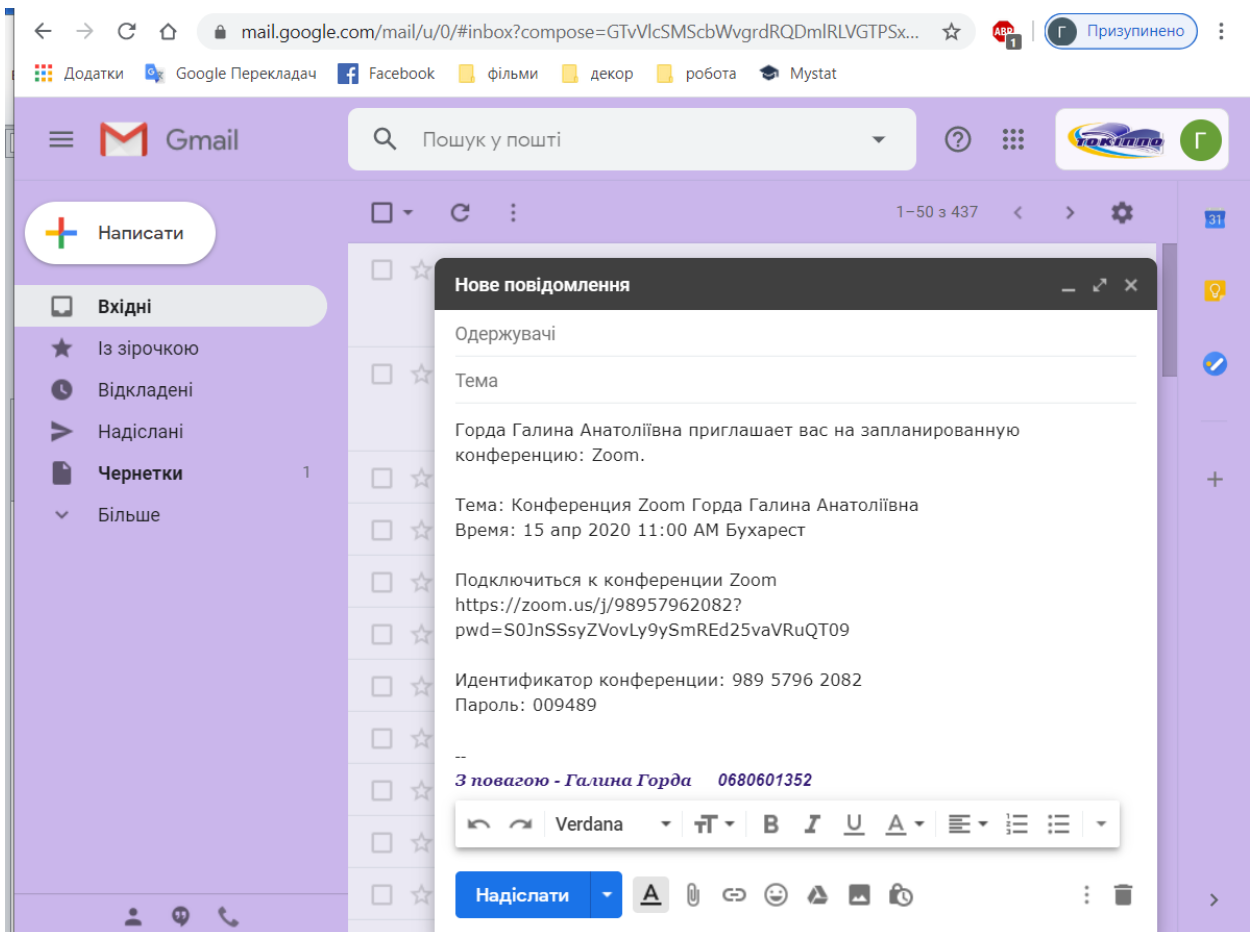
mail.google.com/mail/u/0/#inbox?compose=GTvVlcSMScbWvgrdRQDmlRLVGTPSx...

ABP 1

Г Призупинено

Додатки Google Перекладач Facebook фільми декор робота Mystat

Gmail

Пошук у пошті

ТОКІППО

Г

Написати

Вхідні

Із зірочкою

Відкладені

Надіслані

Чернетки 1

Більше

1–50 з 437

31

Нове повідомлення

Одержувачі

Тема

Горда Галина Анатоліївна приглашает вас на запланированную конференцию: Zoom.

Тема: Конференция Zoom Горда Галина Анатоліївна
Время: 15 апр 2020 11:00 AM Бухарест

Подключиться к конференции Zoom
https://zoom.us/j/98957962082?pwd=S0JnSSsyZVovLy9ySmREd25vaVRuQT09

Идентификатор конференции: 989 5796 2082
Пароль: 009489

--
З повагою - Галина Горда 0680601352

Verdana

Надіслати